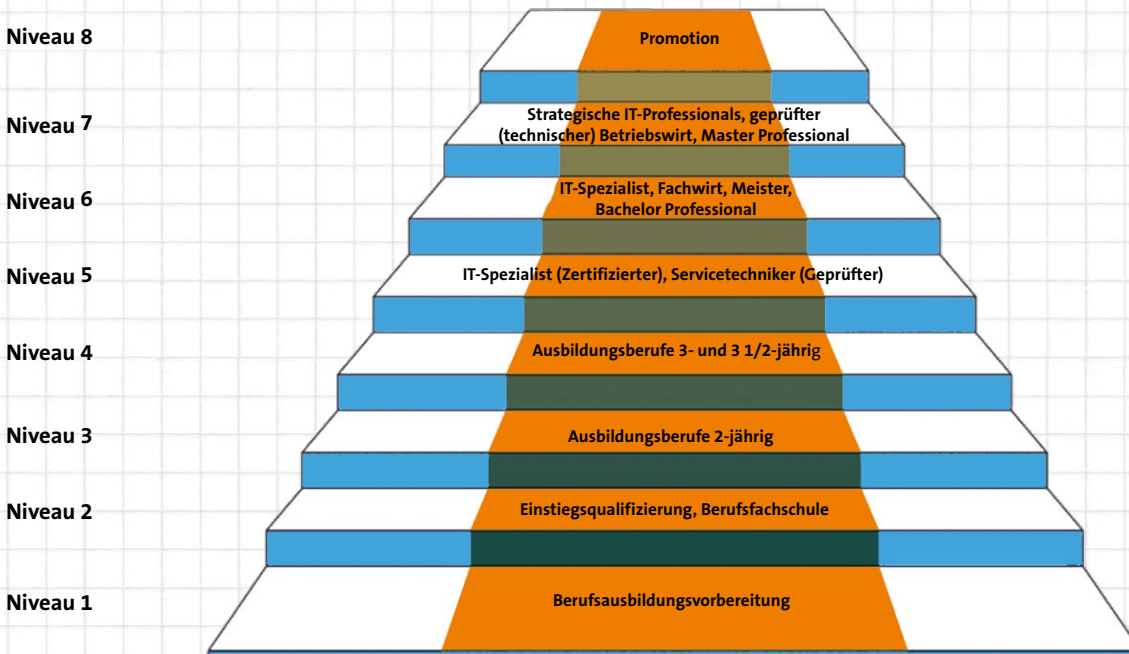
Niveau 8
Promotion

Niveau 7
Strategische IT-Professionals, geprüfter (technischer) Betriebswirt, Master Professional

Niveau 6
IT-Spezialist, Fachwirt, Meister, Bachelor Professional

Niveau 5
IT-Spezialist (Zertifizierter), Servicetechniker (Geprüfter)

Niveau 4
Ausbildungsberufe 3- und 3 1/2-jährig

Niveau 3
Ausbildungsberufe 2-jährig

Niveau 2
Einstiegsqualifizierung, Berufsfachschule

Niveau 1
Berufsausbildungsvorbereitung